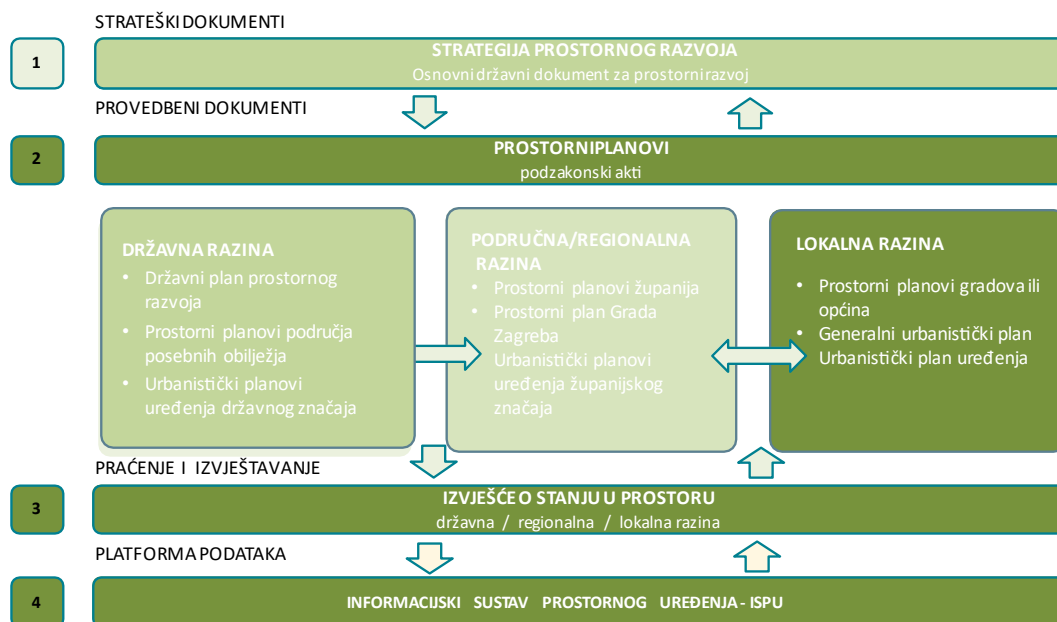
STRATEŠKI DOKUMENTI

1

STRATEGIJA PROSTORNOG RAZVOJA
Osnovni državni dokument za prostorni razvoj

PROVEDBENI DOKUMENTI

2

PROSTORNI PLANOVI
podzakonski akti

DRŽAVNA RAZINA
• Državni plan prostornog razvoja
• Prostorni planovi područja posebnih obilježja
• Urbanistički planovi uređenja državnog značaja

PODRUČNA/REGIONALNA RAZINA
• Prostorni planovi županija
• Prostorni plan Grada Zagreba
Urbanistički planovi uređenja županijskog značaja

LOKALNA RAZINA
• Prostorni planovi gradova ili općina
• Generalni urbanistički plan
Urbanistički plan uređenja

PRAĆENJE I IZVJEŠTAVANJE

3

IZVJEŠĆE O STANJU U PROSTORU
državna / regionalna / lokalna razina

PLATFORMA PODATAKA

4

INFORMACIJSKI SUSTAV PROSTORNOG UREĐENJA - ISPU